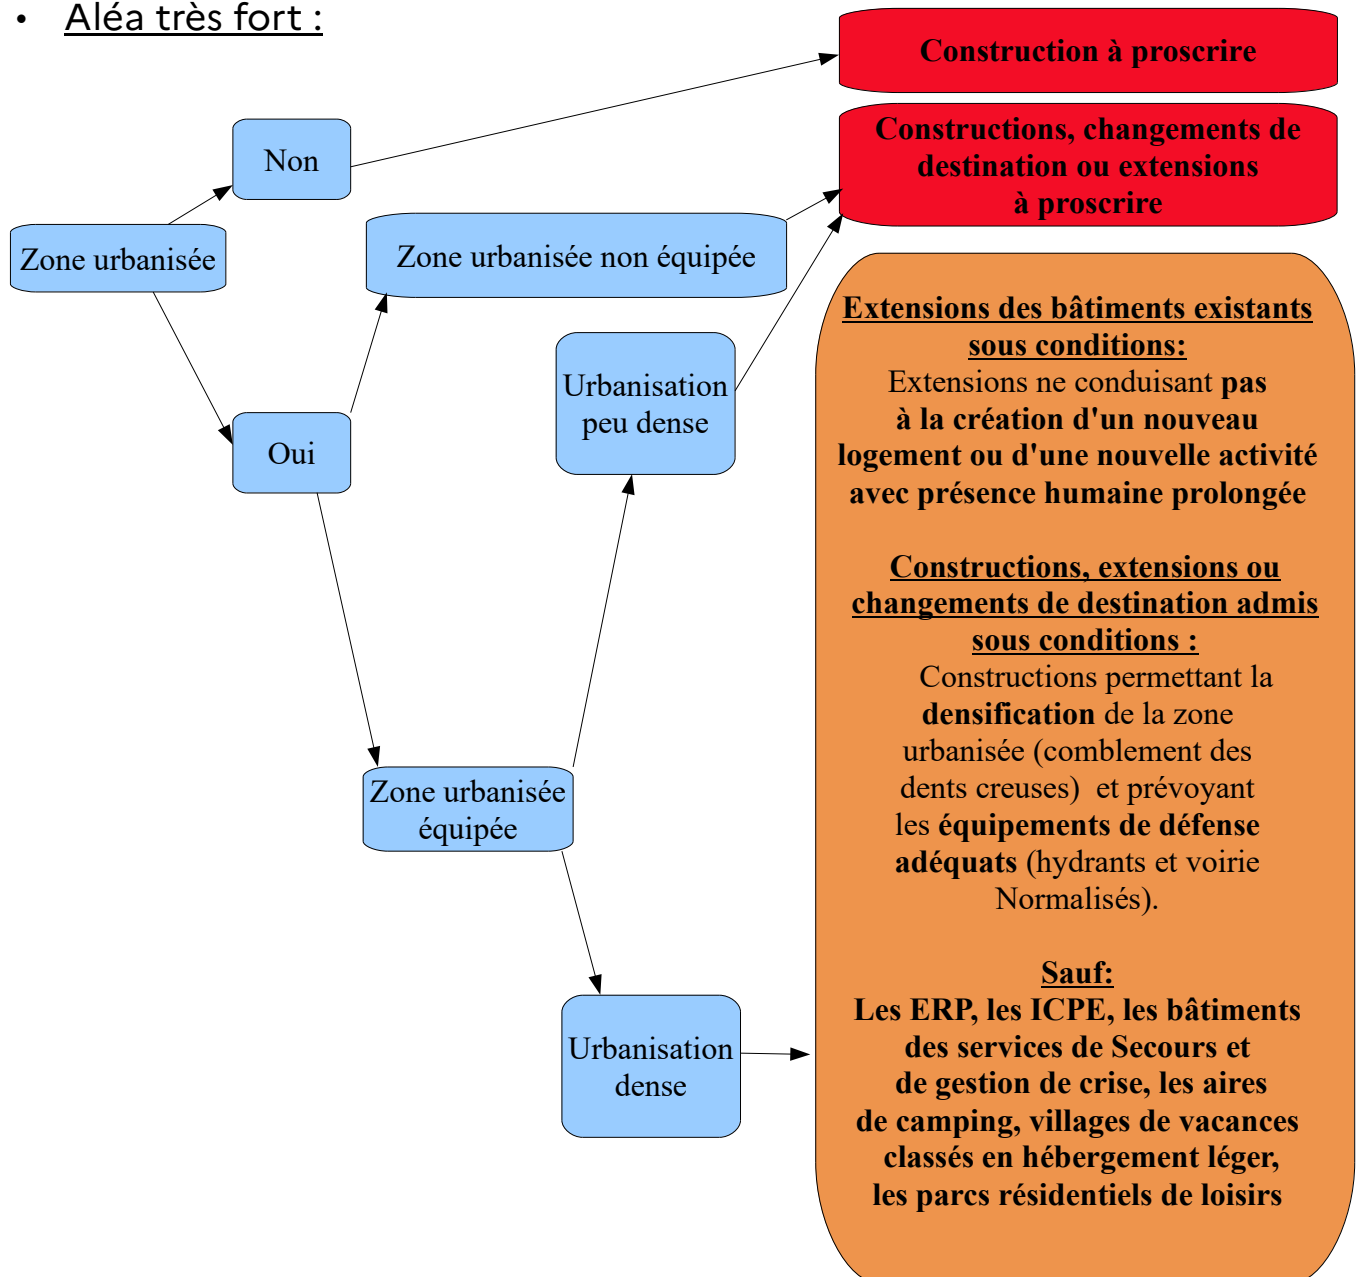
• Aléa très fort :

Construction à proscrire

Constructions, changements de destination ou extensions à proscrire

Non

Zone urbanisée

Zone urbanisée non équipée

Urbanisation peu dense

Oui

Zone urbanisée équipée

Urbanisation dense

Extensions des bâtiments existants sous conditions:
Extensions ne conduisant pas à la création d'un nouveau logement ou d'une nouvelle activité avec présence humaine prolongée

Constructions, extensions ou changements de destination admis sous conditions :
Constructions permettant la densification de la zone urbanisée (comblement des dents creuses) et prévoyant les équipements de défense adéquats (hydrants et voirie Normalisés).

Sauf:
Les ERP, les ICPE, les bâtiments des services de Secours et de gestion de crise, les aires de camping, villages de vacances classés en hébergement léger, les parcs résidentiels de loisirs